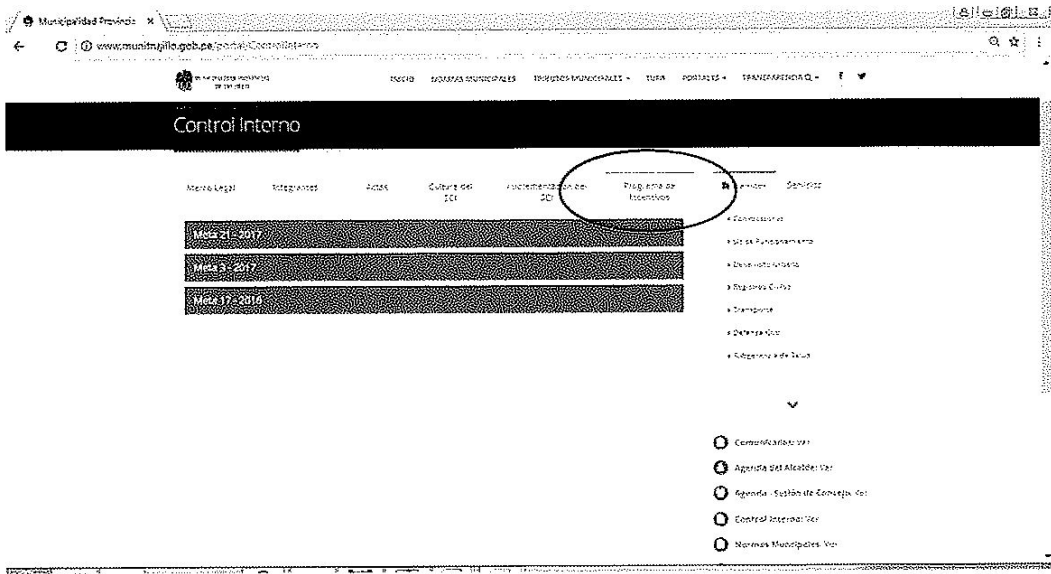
Municipalidad Provincia ×

www.munimjilo.gob.pe/portal/ControlInterno

INICIO  NOTICIAS MUNICIPALES  TRÁMITES MUNICIPALES ▾  TUPA  PORTALES ▾  TRANSPARENCIA ▾

Control Interno

Marco Legal  Integrantes  Actas  Cultura del SCI  Implementación del SCI  Programa de Incentivos  Servicios

Meta 21 - 2017

Meta 3 - 2017

Meta 17 - 2016

» Convocatorias
» Sis de Funcionamiento
» Desarrollo Urbano
» Registro Civil
» Transporte
» Defensa Civil
» Subgerencia de Salud

Comunicados: Ver
Agenda del Alcalde: Ver
Agenda - Sesión de Concejo: Ver
Control Interno: Ver
Normas Municipales: Ver